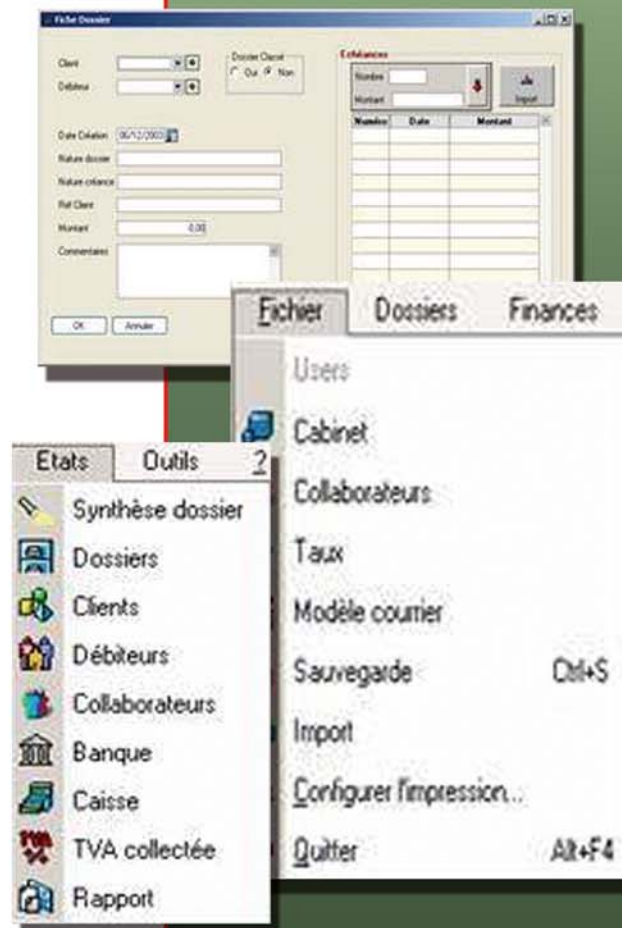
Fiche Dossier

Client
Débiteur
Dossier Classé
Oui Non
Echéances
Nombre
Montant
Import
Numéro | Date | Montant

Date Création 06/12/2002
Nature dossier
Nature créance
Ref Client
Montant 0,00
Commentaires

OK Annuler

Fichier Dossiers Finances
Users
Cabinet
Collaborateurs
Taux
Modèle courrier
Sauvegarde Ctrl+S
Import
Configurer l'impression...
Quitter Alt+F4

Etats Outils ?
Synthèse dossier
Dossiers
Clients
Débiteurs
Collaborateurs
Banque
Caisse
TVA collectée
Rapport